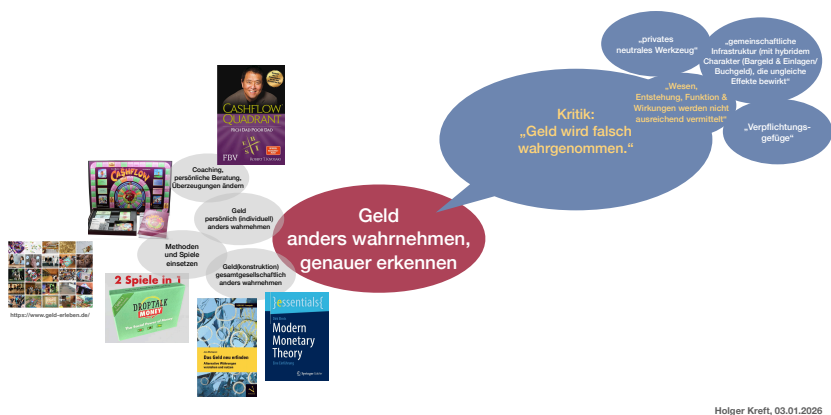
„privates neutrales Werkzeug“

„gemeinschaftliche Infrastruktur (mit hybridem Charakter (Bargeld & Einlagen/ Buchgeld), die ungleiche Effekte bewirkt“

„Wesen, Entstehung, Funktion & Wirkungen werden nicht ausreichend vermittelt!“

„Verpflichtungs-gefüge“

Kritik: „Geld wird falsch wahrgenommen.“

CASHFLOW QUADRANT
RICH DAD POOR DAD
FBV
ROBERT T. KIYOSAKI

CASHFLOW

Coaching, persönliche Beratung, Überzeugungen ändern

Geld persönlich (individuell) anders wahrnehmen

Methoden und Spiele einsetzen

Geld(konstruktion) gesamtgesellschaftlich anders wahrnehmen

Geld anders wahrnehmen, genauer erkennen

2 Spiele in 1

DROPTALK MONEY

https://www.geld-erleben.de/

Das Geld neu erfinden

essentials

Modern Monetary Theory

Holger Kreft, 03.01.2026